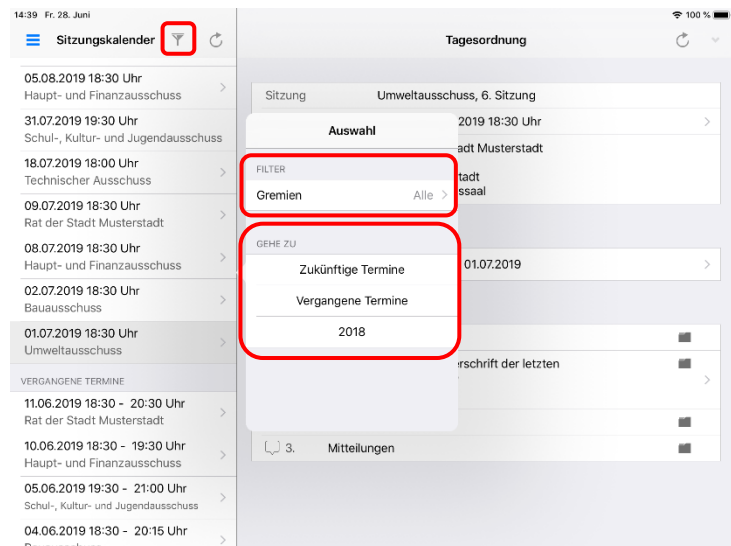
14:39 Fr. 28. Juni

100 %

Sitzungskalender

Tagesordnung

05.08.2019 18:30 Uhr
Haupt- und Finanzausschuss

31.07.2019 19:30 Uhr
Schul-, Kultur- und Jugendausschuss

18.07.2019 18:00 Uhr
Technischer Ausschuss

09.07.2019 18:30 Uhr
Rat der Stadt Musterstadt

08.07.2019 18:30 Uhr
Haupt- und Finanzausschuss

02.07.2019 18:30 Uhr
Bauausschuss

01.07.2019 18:30 Uhr
Umweltausschuss

VERGANGENE TERMINE

11.06.2019 18:30 - 20:30 Uhr
Rat der Stadt Musterstadt

10.06.2019 18:30 - 19:30 Uhr
Haupt- und Finanzausschuss

05.06.2019 19:30 - 21:00 Uhr
Schul-, Kultur- und Jugendausschuss

04.06.2019 18:30 - 20:15 Uhr
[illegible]

Sitzung Umweltausschuss, 6. Sitzung

2019 18:30 Uhr

dt Musterstadt

tadt
ssaal

01.07.2019

rschrift der letzten

3. Mitteilungen

Auswahl

FILTER

Gremien Alle

GEHE ZU

Zukünftige Termine

Vergangene Termine

2018